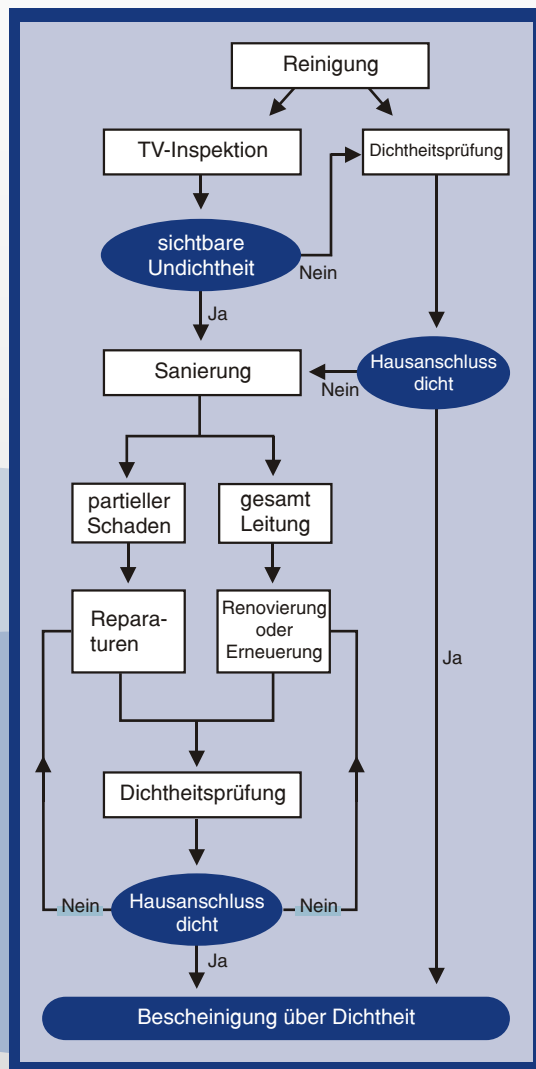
Reinigung

TV-Inspektion

Dichtheitsprüfung

sichtbare Undichtheit

Nein

Ja

Sanierung

Hausanschluss dicht

Nein

partieller Schaden

gesamt Leitung

Reparaturen

Renovierung oder Erneuerung

Ja

Dichtheitsprüfung

Nein

Hausanschluss dicht

Nein

Ja

Bescheinigung über Dichtheit